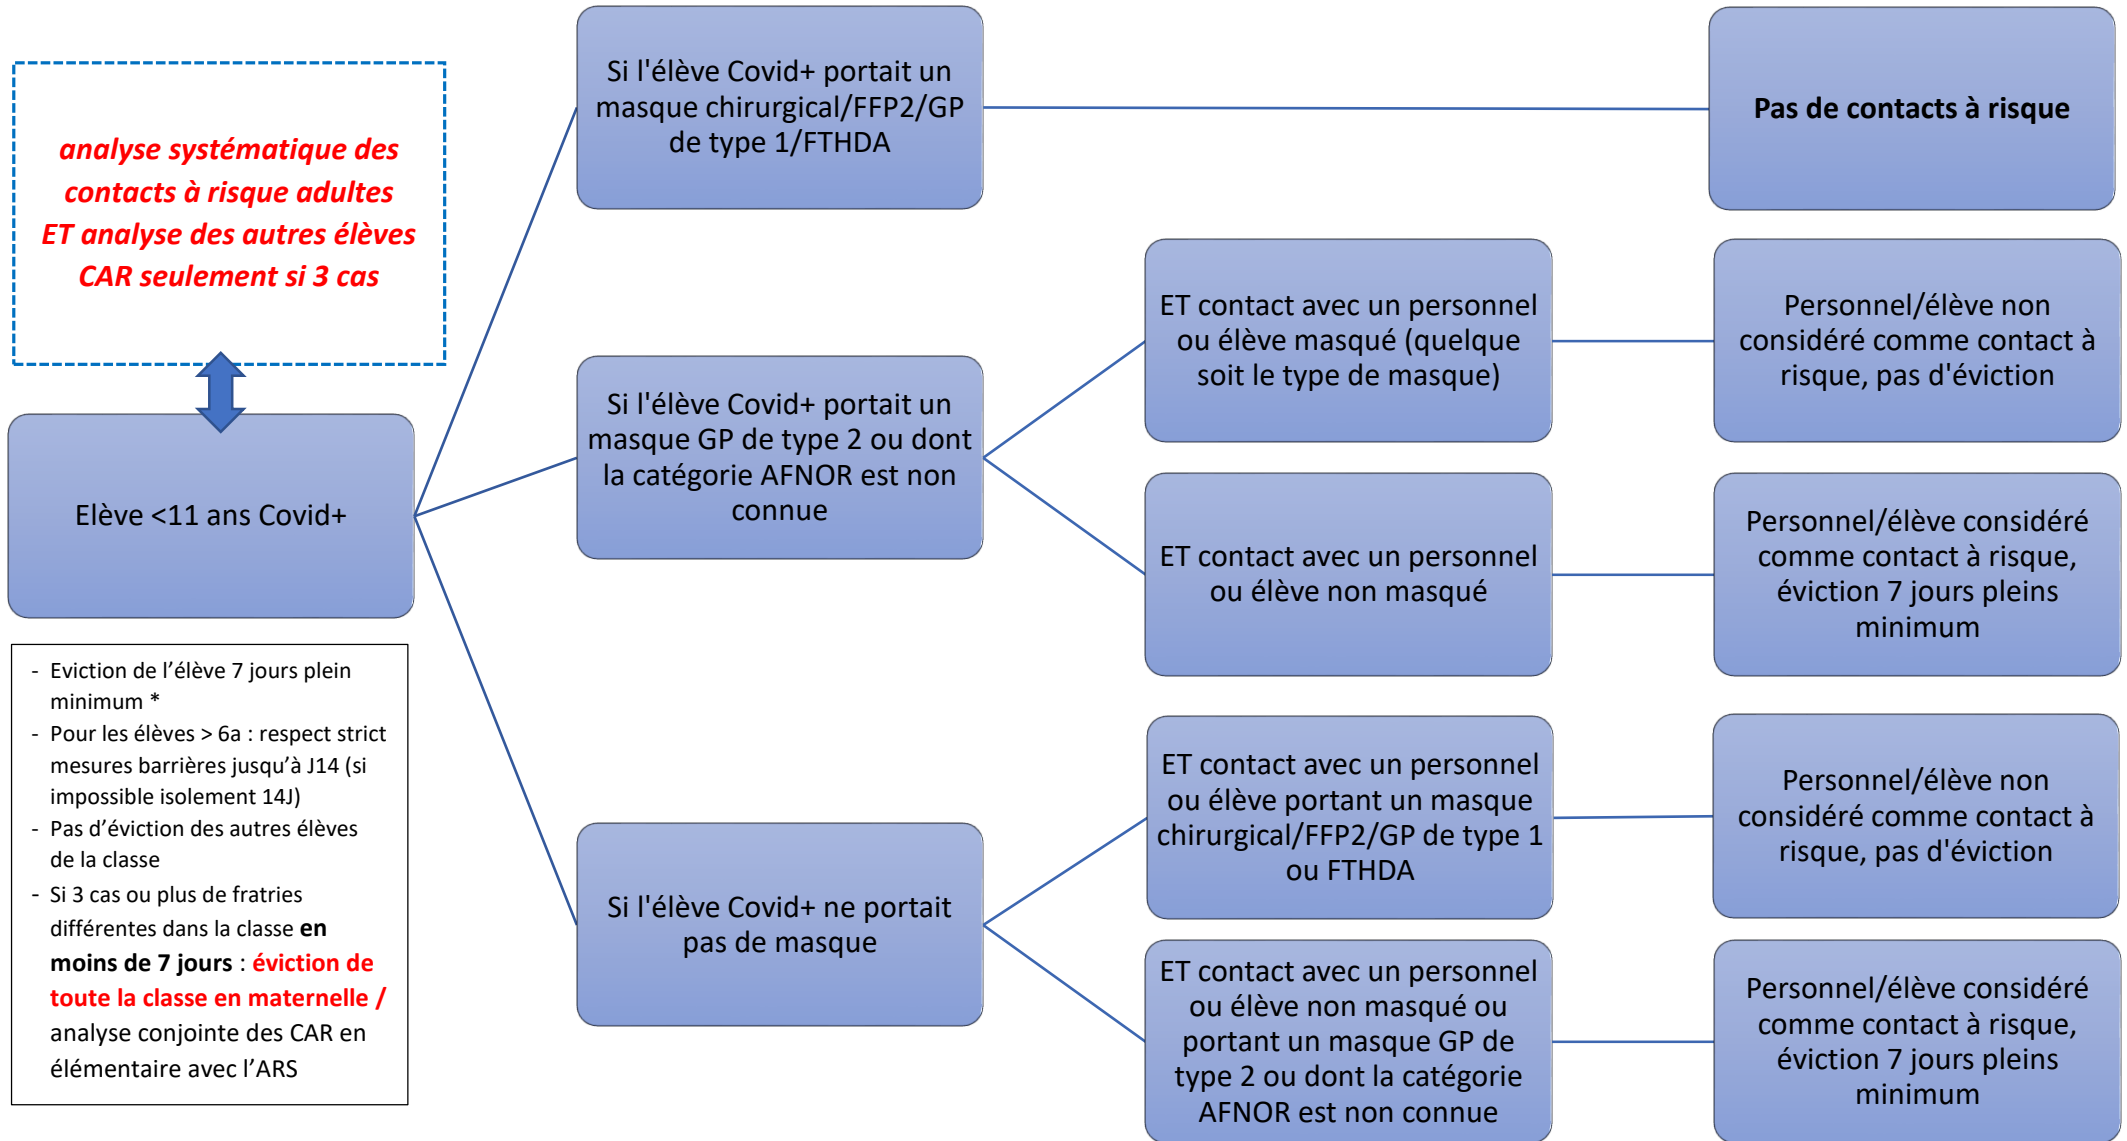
analyse systématique des contacts à risque adultes ET analyse des autres élèves CAR seulement si 3 cas

Elève <11 ans Covid+

- Eviction de l'élève 7 jours plein minimum *
- Pour les élèves > 6a : respect strict mesures barrières jusqu'à J14 (si impossible isolement 14J)
- Pas d'éviction des autres élèves de la classe
- Si 3 cas ou plus de fratries différentes dans la classe en moins de 7 jours : éviction de toute la classe en maternelle / analyse conjointe des CAR en élémentaire avec l'ARS

Si l'élève Covid+ portait un masque chirurgical/FFP2/GP de type 1/FTHDA

Pas de contacts à risque

Si l'élève Covid+ portait un masque GP de type 2 ou dont la catégorie AFNOR est non connue

ET contact avec un personnel ou élève masqué (quelque soit le type de masque)

Personnel/élève non considéré comme contact à risque, pas d'éviction

ET contact avec un personnel ou élève non masqué

Personnel/élève considéré comme contact à risque, éviction 7 jours pleins minimum

Si l'élève Covid+ ne portait pas de masque

ET contact avec un personnel ou élève portant un masque chirurgical/FFP2/GP de type 1 ou FTHDA

Personnel/élève non considéré comme contact à risque, pas d'éviction

ET contact avec un personnel ou élève non masqué ou portant un masque GP de type 2 ou dont la catégorie AFNOR est non connue

Personnel/élève considéré comme contact à risque, éviction 7 jours pleins minimum